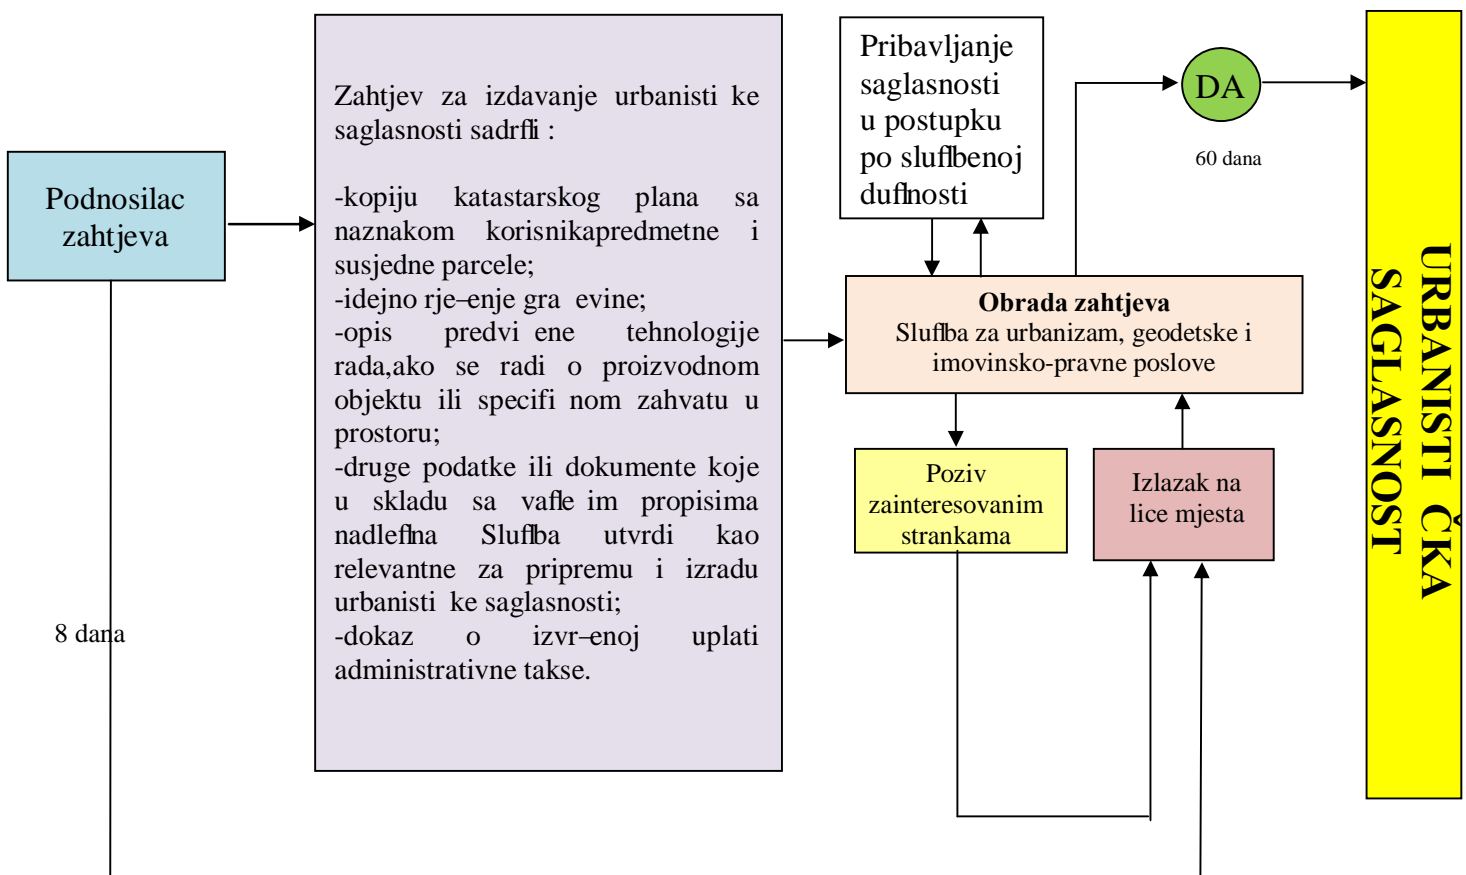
Podnosilac zahtjeva

8 dana

Zahtjev za izdavanje urbanisti ke saglasnosti sadrfli :

-kopiju katastarskog plana sa naznakom korisnikapredmetne i susjedne parcele;
-idejno rje–enje gra evine;
-opis predvi ene tehnologije rada,ako se radi o proizvodnom objektu ili specifi nom zahvatu u prostoru;
-druge podatke ili dokumente koje u skladu sa vafle im propisima nadleflna Sluflba utvrdi kao relevantne za pripremu i izradu urbanisti ke saglasnosti;
-dokaz o izvr–enoj uplati administrativne takse.

Pribavljanje saglasnosti u postupku po sluflbenoj duflnosti

DA

60 dana

Obrada zahtjeva
Sluflba za urbanizam, geodetske i imovinsko-pravne poslove

Poziv zainteresovanim strankama

Izlazak na lice mjesta

URBANISTI ČKA SAGLASNOST